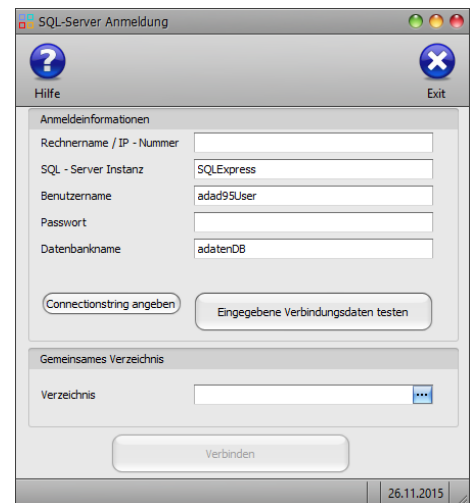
SQL-Server Anmeldung

Hilfe

Exit

Anmeldeinformationen

Rechnername / IP - Nummer

SQL - Server Instanz SQLExpress

Benutzername adad95User

Passwort

Datenbankname adatenDB

Connectionstring angeben

Eingegebene Verbindungsdaten testen

Gemeinsames Verzeichnis

Verzeichnis ...

Verbinden

26.11.2015